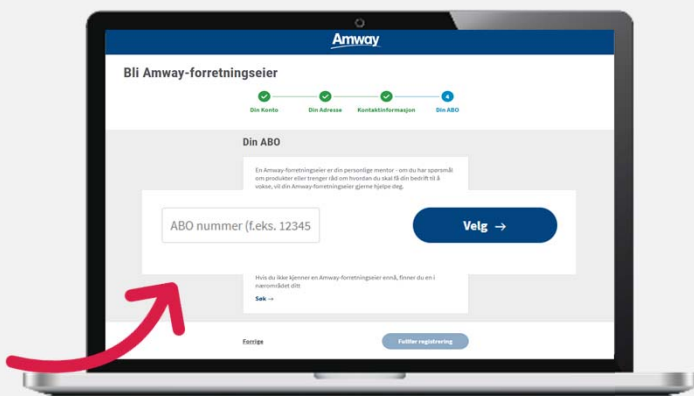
Amway

Bli Amway-forretningseier

Din Konto
Din Adresse
Kontaktinformasjon
Din ABO

Din ABO

En Amway-forretningseier er din personlige mentor - om du har spørsmål om produkter eller trenger råd om hvordan du skal få din bedrift til å vokse, vil din Amway-forretningseier gjerne hjelpe deg.

ABO nummer (f.eks. 12345

Velg →

Hvis du ikke kjenner en Amway-forretningseier ennå, finner du en i nærområdet ditt

Søk →

Forrige

Fullfør registrering